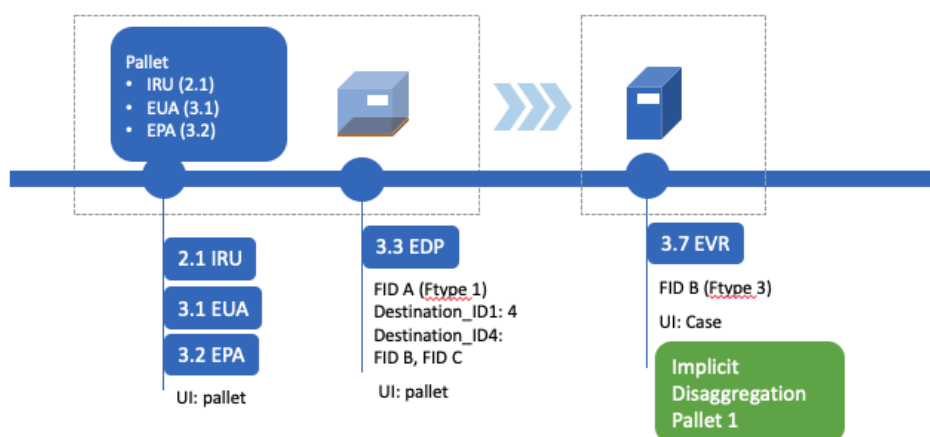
Pallet
• IRU (2.1)
• EUA (3.1)
• EPA (3.2)

2.1 IRU

3.1 EUA

3.2 EPA

UI: pallet

3.3 EDP

FID A (Ftype 1)
Destination_ID1: 4
Destination_ID4:
FID B, FID C

UI: pallet

3.7 EVR

FID B (Ftype 3)

UI: Case

Implicit Disaggregation Pallet 1